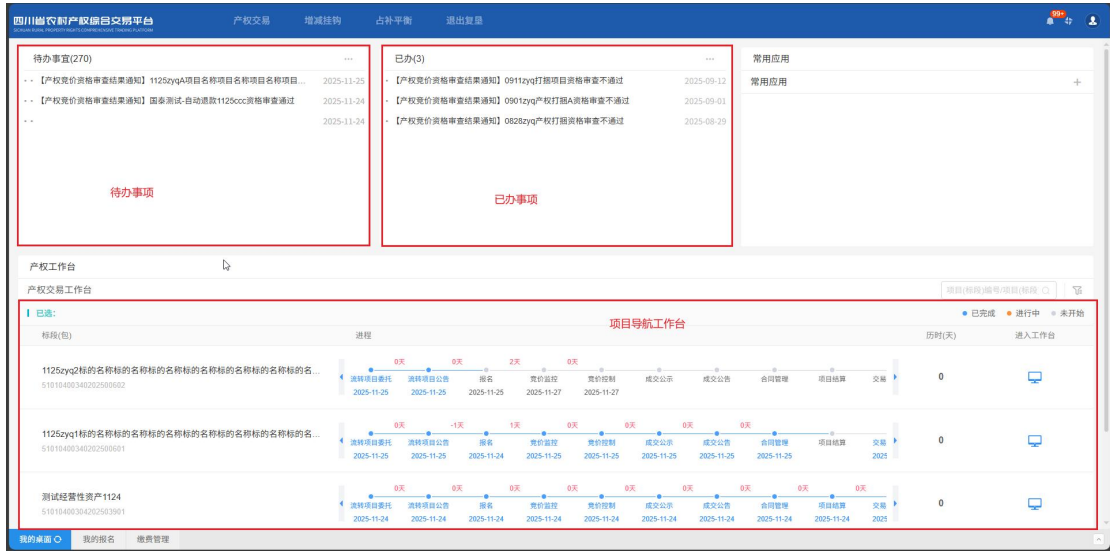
四川省农村产权综合交易平台
SICHUAN RURAL PROPERTY RIGHTS COMPREHENSIVE TRADING PLATFORM
产权交易 增减挂钩 占补平衡 退出复垦
99+

待办事宜(270) ···
【产权竞价资格审查结果通知】1125zyqA项目名称项目名称项目名称项目... 2025-11-25
【产权竞价资格审查结果通知】国泰测试-自动退款1125ccc资格审查通过 2025-11-24
2025-11-24
待办事项

已办(3) ···
【产权竞价资格审查结果通知】0911zyq打捆项目资格审查不通过 2025-09-12
【产权竞价资格审查结果通知】0901zyq产权打捆A资格审查不通过 2025-09-01
【产权竞价资格审查结果通知】0828zyq产权打捆资格审查不通过 2025-08-29
已办事项

常用应用
常用应用 +

产权工作台
产权交易工作台
项目(标段)编号/项目(标段)

已选:
项目导航工作台
● 已完成 ● 进行中 ● 未开始

| 标段(包) | 进程 | 历时(天) | 进入工作台 |
|---|---|---|---|
| 1125zyq2标的名称标的名称标的名称标的名称标的名称标的名... 510184003402025006O2 | 0天 0天 2天 0天 流转项目委托 流转项目公告 报名 竞价监控 竞价控制 成交公示 成交公告 合同管理 项目结算 交易 2025-11-25 2025-11-25 2025-11-25 2025-11-27 2025-11-27 | 0 | |
| 1125zyq1标的名称标的名称标的名称标的名称标的名称标的名... 510184003402025006O1 | 0天 -1天 1天 0天 0天 0天 0天 流转项目委托 流转项目公告 报名 竞价监控 竞价控制 成交公示 成交公告 合同管理 项目结算 交易 2025-11-25 2025-11-25 2025-11-24 2025-11-25 2025-11-25 2025-11-25 2025-11-25 2025-11-25 2025 | 0 | |
| 测试经营性资产1124 510184003402025039O1 | 0天 0天 0天 0天 0天 0天 0天 0天 流转项目委托 流转项目公告 报名 竞价监控 竞价控制 成交公示 成交公告 合同管理 项目结算 交易 2025-11-24 2025-11-24 2025-11-24 2025-11-24 2025-11-24 2025-11-24 2025-11-24 2025-11-24 2025-11-24 2025 | 0 | |

我的桌面 我的报名 缴费管理